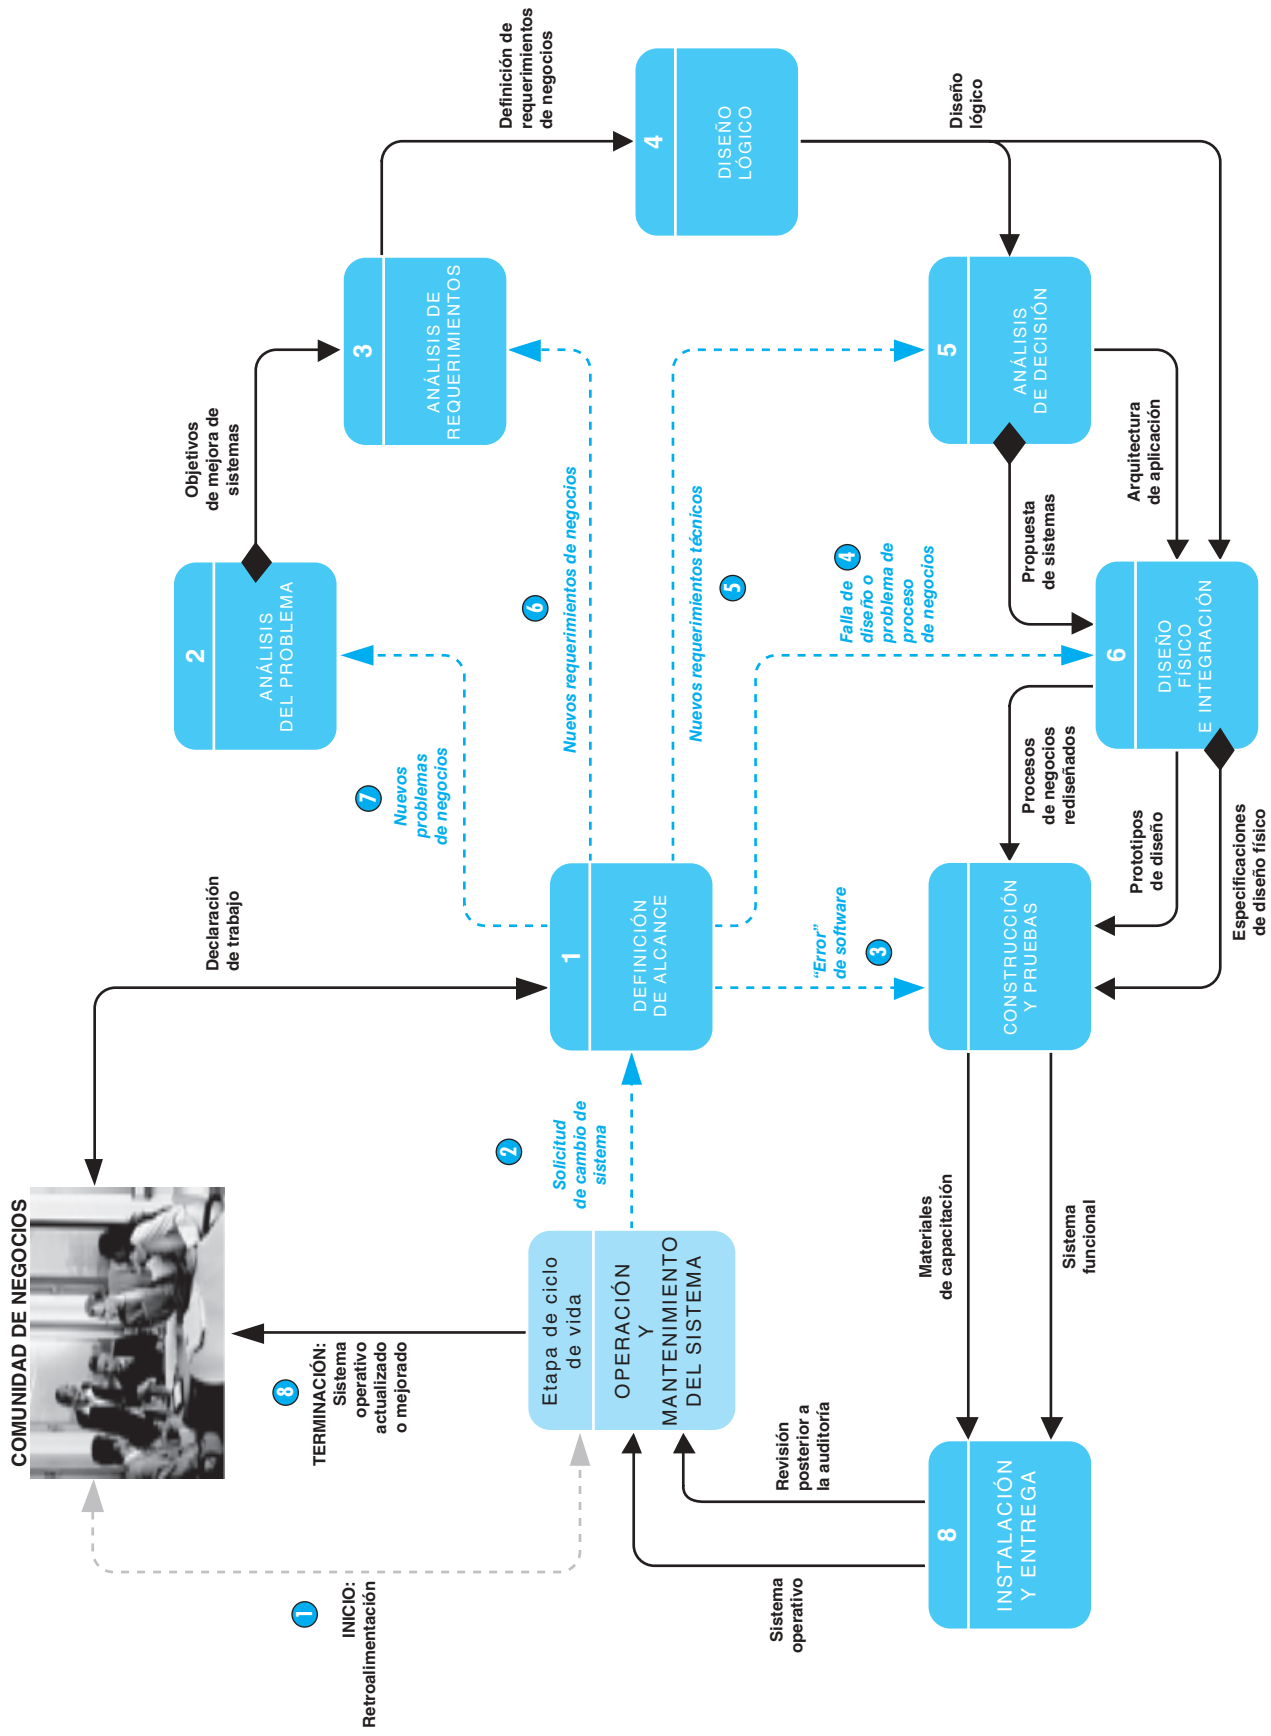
COMUNIDAD DE NEGOCIOS

1 INICIO: Retroalimentación

8 TERMINACIÓN: Sistema operativo actualizado o mejorado

Etapa de ciclo de vida

OPERACIÓN Y MANTENIMIENTO DEL SISTEMA

2 Solicitud de cambio de sistema

Declaración de trabajo

1 DEFINICIÓN DE ALCANCE

7 Nuevos problemas de negocios

2 ANÁLISIS DEL PROBLEMA

Objetivos de mejora de sistemas

3 ANÁLISIS DE REQUERIMIENTOS

6 Nuevos requerimientos de negocios

Definición de requerimientos de negocios

4 DISEÑO LÓGICO

Diseño lógico

5 Nuevos requerimientos técnicos

5 ANÁLISIS DE DECISIÓN

Propuesta de sistemas

Arquitectura de aplicación

4 Falla de diseño o problema de proceso de negocios

6 DISEÑO FÍSICO E INTEGRACIÓN

3 "Error" de software

Procesos de negocios rediseñados

Prototipos de diseño

Especificaciones de diseño físico

CONSTRUCCIÓN Y PRUEBAS

Materiales de capacitación

Sistema funcional

8 INSTALACIÓN Y ENTREGA

Revisión posterior a la auditoría

Sistema operativo